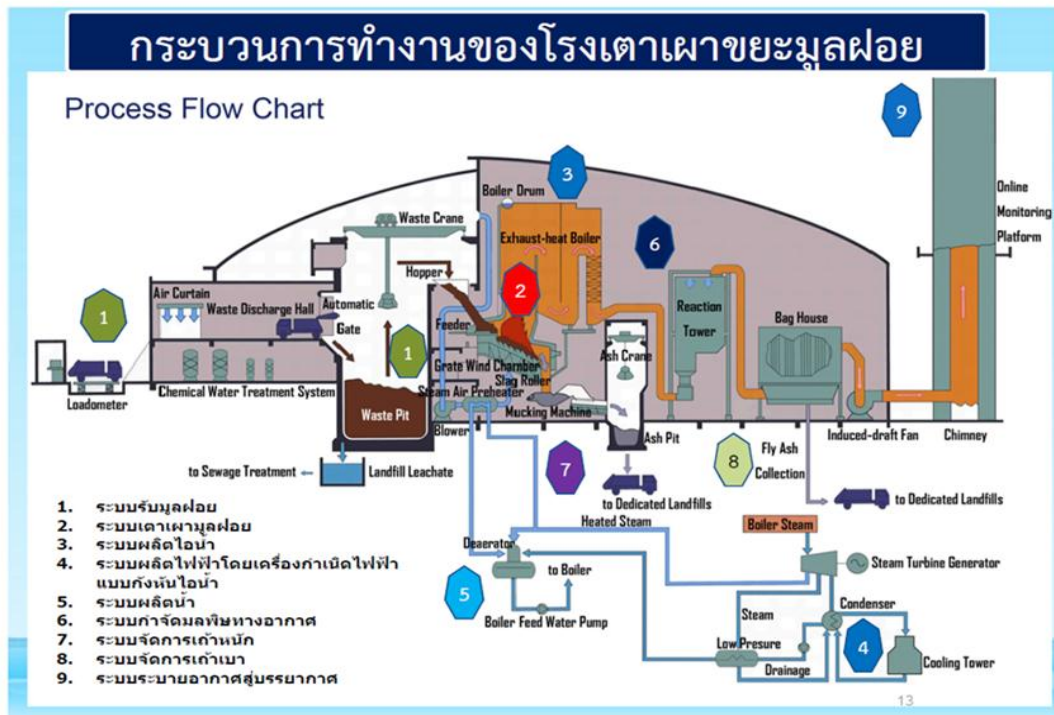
กระบวนการทำงานของโรงเตาเผาขยะมูลฝอย

Process Flow Chart

9

3

Boiler Drum

Online Monitoring Platform

Waste Crane

Exhaust-heat Boiler

6

Hopper

2

Air Curtain

Waste Discharge Hall

Automatic Gate

Reaction Tower

Bag House

1

Feeder

1

Grate Wind Chamber

Slag Roller

Ash Crane

Chemical Water Treatment System

Steam Air Preheater

Loadometer

Waste Pit

Mucking Machine

Blower

Ash Pit

Induced-draft Fan

Chimney

Fly Ash Collection

to Sewage Treatment

Landfill Leachate

7

8

to Dedicated Landfills

to Dedicated Landfills

Heated Steam

Boiler Steam

1. ระบบรับมูลฝอย
2. ระบบเตาเผามูลฝอย
3. ระบบผลิตไอน้ำ
4. ระบบผลิตไฟฟ้าโดยเครื่องกำเนิดไฟฟ้าแบบกังหันไอน้ำ
5. ระบบผลิตน้ำ
6. ระบบกำจัดมลพิษทางอากาศ
7. ระบบจัดการเถ้าหนัก
8. ระบบจัดการเถ้าเบา
9. ระบบระบายอากาศสู่บรรยากาศ

Deaerator

to Boiler

Steam Turbine Generator

5

Boiler Feed Water Pump

Steam

Condenser

Low Presure

4

Drainage

Cooling Tower

13